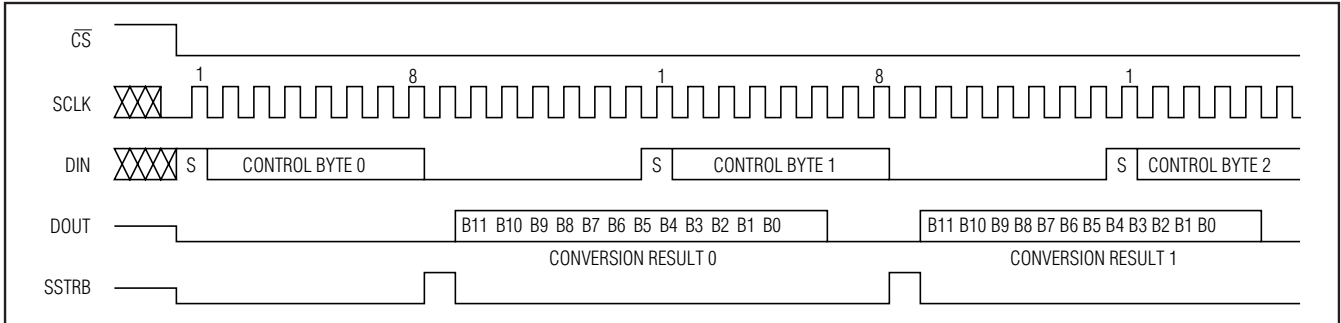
$\overline{CS}$

SCLK

1

8

1

8

1

DIN

S

CONTROL BYTE 0

S

CONTROL BYTE 1

S

CONTROL BYTE 2

DOUT

B11 B10 B9 B8 B7 B6 B5 B4 B3 B2 B1 B0

B11 B10 B9 B8 B7 B6 B5 B4 B3 B2 B1 B0

CONVERSION RESULT 0

CONVERSION RESULT 1

SSTRB